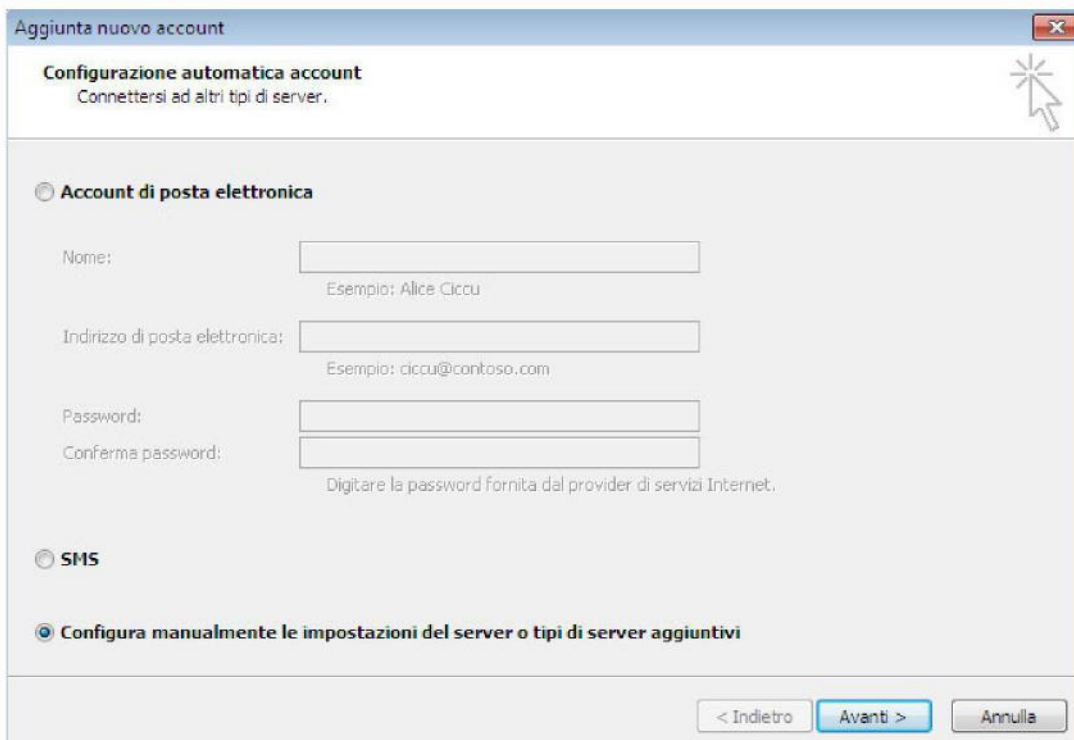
Aggiunta nuovo account

Configurazione automatica account
Connettersi ad altri tipi di server.

Account di posta elettronica

Nome:
Esempio: Alice Ciccu

Indirizzo di posta elettronica:
Esempio: ciccu@contoso.com

Password:
Conferma password:
Digitare la password fornita dal provider di servizi Internet.

SMS

Configura manualmente le impostazioni del server o tipi di server aggiuntivi

< Indietro
Avanti >
Annulla